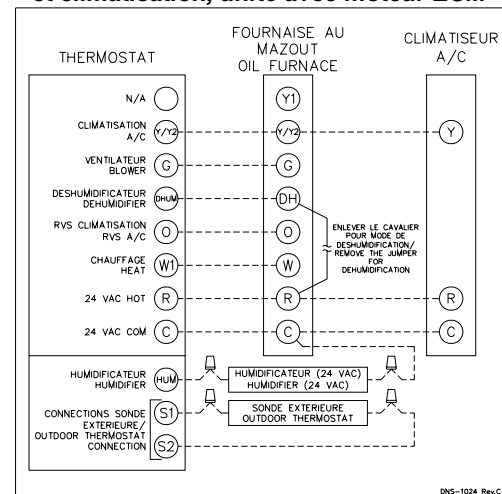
et climatisation, unité avec moteur ECM

THERMOSTAT

FOURNAISE AU MAZOUT OIL FURNACE

CLIMATISEUR A/C

N/A

Y1

CLIMATISATION A/C

Y/Y2

Y/Y2

Y

VENTILATEUR BLOWER

G

G

DESHUMIDIFICATEUR DEHUMIDIFIER

DHUM

DH

RVS CLIMATISATION RVS A/C

O

O

ENLEVER LE CAVALIER POUR MODE DE DESHUMIDIFICATION/ REMOVE THE JUMPER FOR DEHUMIDIFICATION

CHAUFFAGE HEAT

W1

W

24 VAC HOT

R

R

R

24 VAC COM

C

C

C

HUMIDIFICATEUR HUMIDIFIER

HUM

HUMIDIFICATEUR (24 VAC) HUMIDIFIER (24 VAC)

CONNECTIONS SONDE EXTERIEURE/ OUTDOOR THERMOSTAT CONNECTION

S1

S2

SONDE EXTERIEURE OUTDOOR THERMOSTAT

DNS-1024 Rev.C